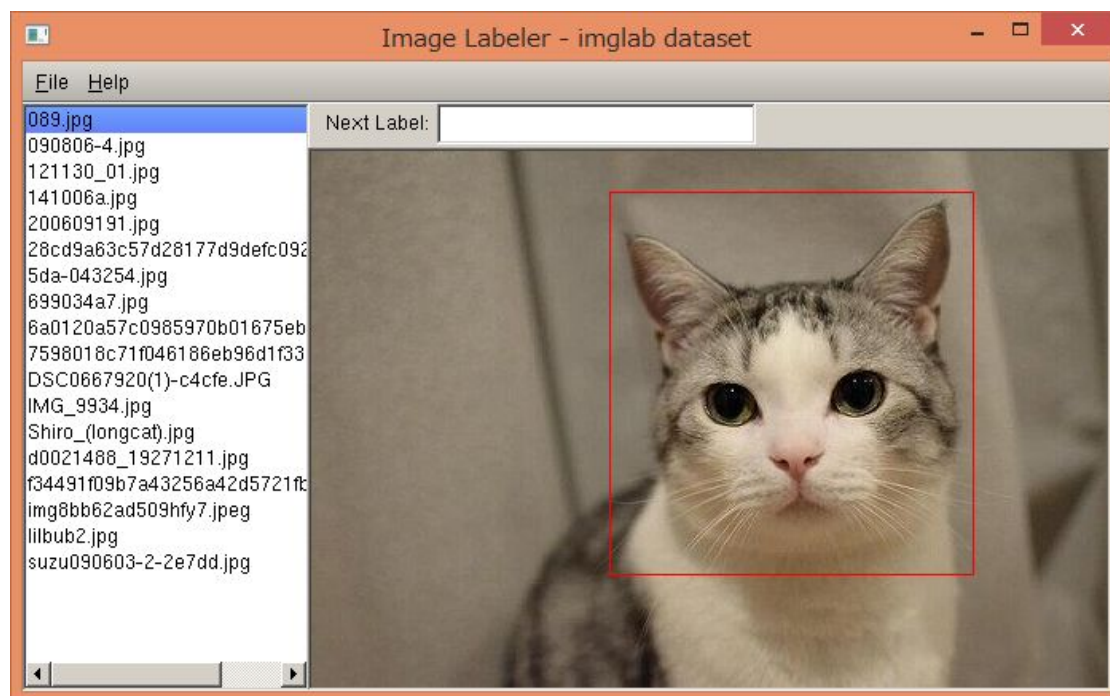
Image Labeler - imglab dataset

File Help

089.jpg
090806-4.jpg
121130_01.jpg
141006a.jpg
200609191.jpg
28cd9a63c57d28177d9defc092
5da-043254.jpg
699034a7.jpg
6a0120a57c0985970b01675eb
7598018c71f046186eb96d1f33
DSC0667920(1)-c4cfe.JPG
IMG_9934.jpg
Shiro_(longcat).jpg
d0021488_19271211.jpg
f34491f09b7a43256a42d5721fb
img8bb62ad509hfy7.jpeg
lilbub2.jpg
suzu090603-2-2e7dd.jpg

Next Label: